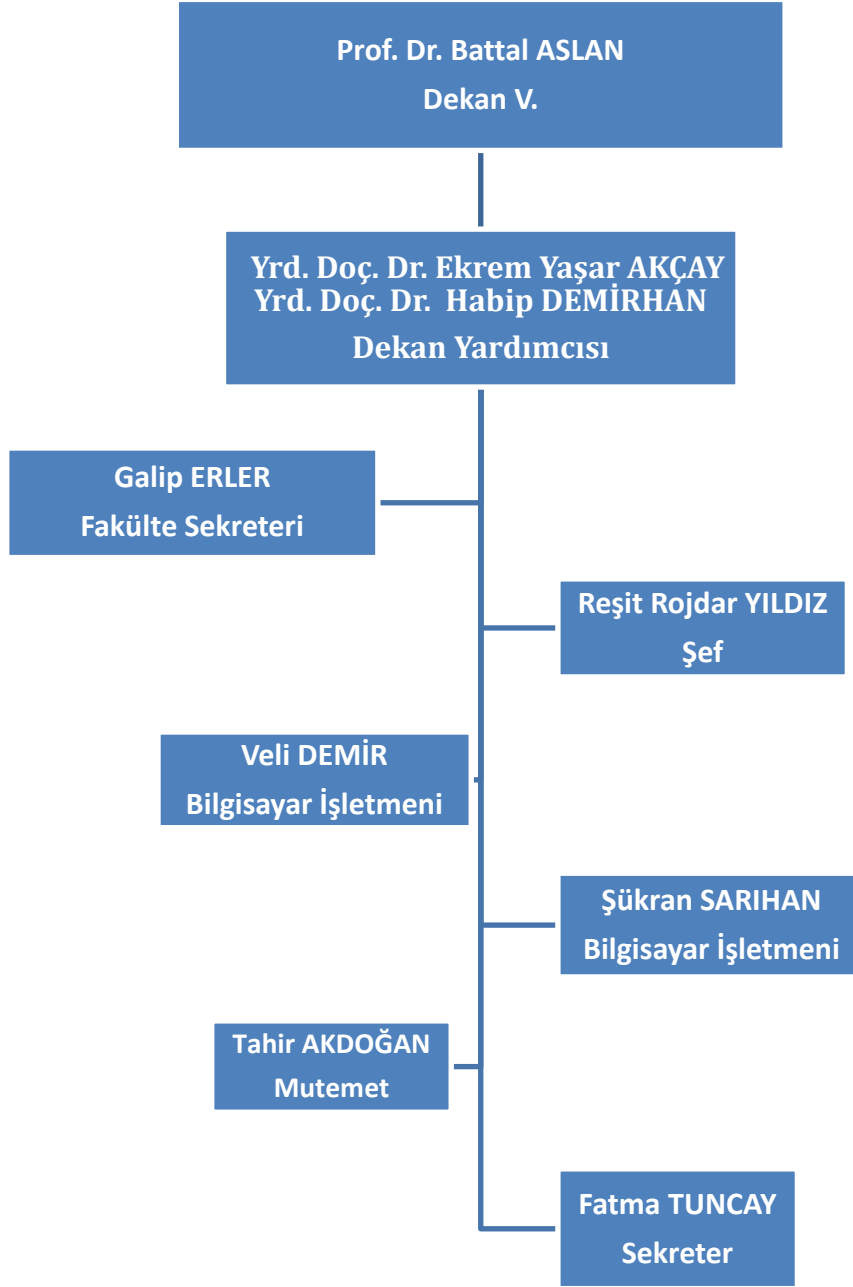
Prof. Dr. Battal ASLAN
Dekan V.

Yrd. Doç. Dr. Ekrem Yaşar AKÇAY
Yrd. Doç. Dr. Habip DEMİRHAN
Dekan Yardımcısı

Galip ERLER
Fakülte Sekreteri

Reşit Rojdar YILDIZ
Şef

Veli DEMİR
Bilgisayar İşletmeni

Şükran SARIHAN
Bilgisayar İşletmeni

Tahir AKDOĞAN
Mutemet

Fatma TUNCAY
Sekreter